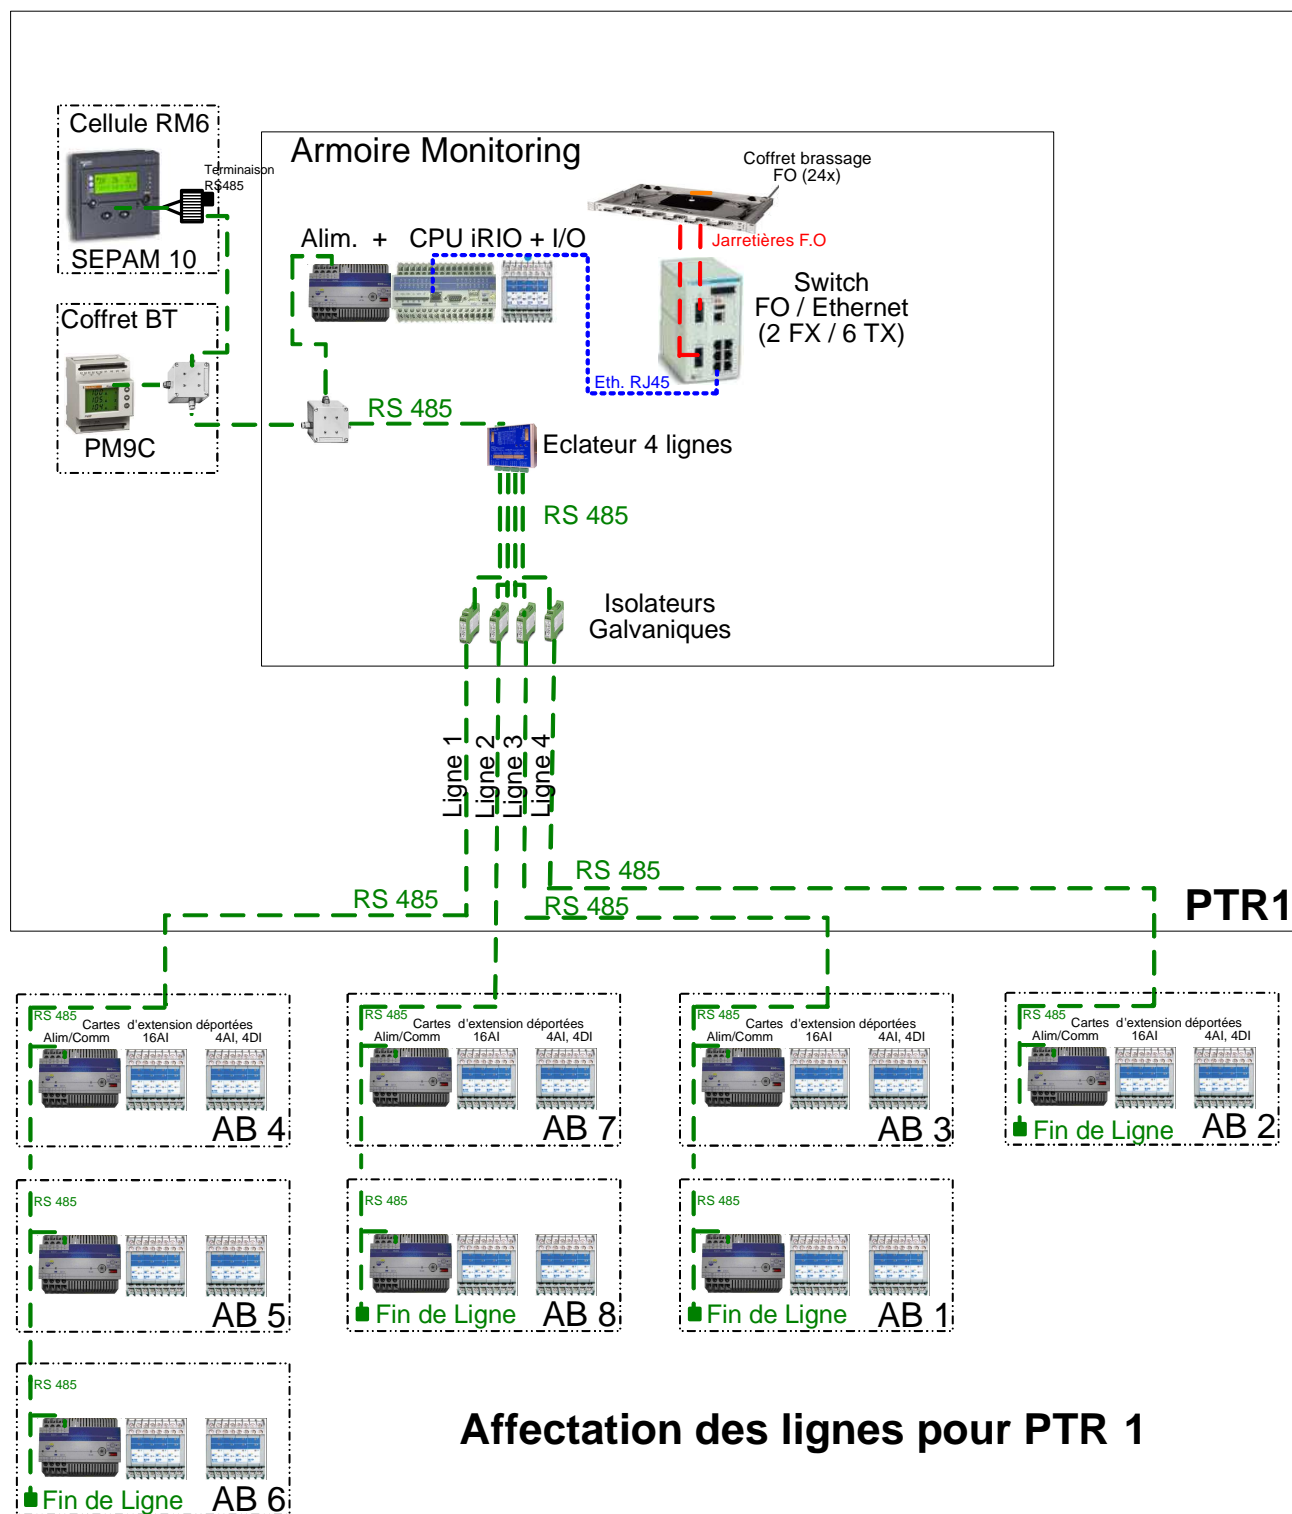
Cellule RM6

Terminaison RS485

SEPAM 10

Coffret BT

PM9C

Armoire Monitoring

Coffret brassage FO (24x)

Jarretières F.O

Alim. + CPU iRIO + I/O

Switch FO / Ethernet (2 FX / 6 TX)

Eth. RJ45

RS 485

Eclateur 4 lignes

RS 485

Isolateurs Galvaniques

Ligne 1
Ligne 2
Ligne 3
Ligne 4

RS 485

RS 485

RS 485

PTR1

RS 485 Cartes d'extension déportées
Alim/Comm 16AI 4AI, 4DI
AB 4

RS 485 Cartes d'extension déportées
Alim/Comm 16AI 4AI, 4DI
AB 7

RS 485 Cartes d'extension déportées
Alim/Comm 16AI 4AI, 4DI
AB 3

RS 485 Cartes d'extension déportées
Alim/Comm 16AI 4AI, 4DI
Fin de Ligne AB 2

RS 485
AB 5

RS 485
Fin de Ligne AB 8

RS 485
Fin de Ligne AB 1

RS 485
Fin de Ligne AB 6

Affectation des lignes pour PTR 1